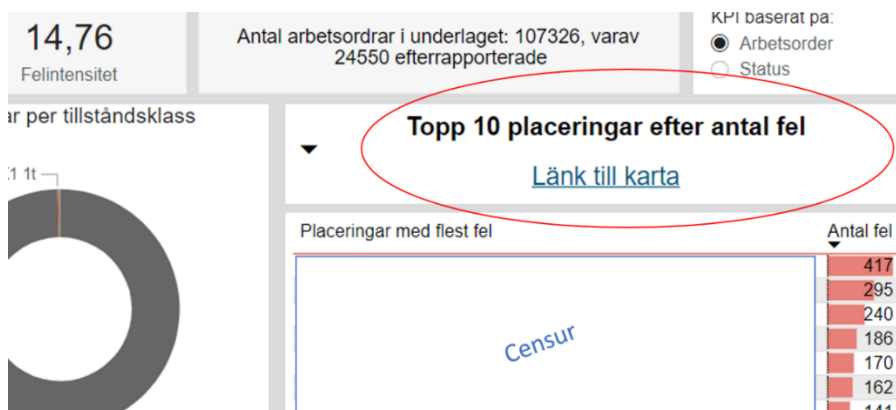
14,76
Felintensitet

Antal arbetsordrar i underlaget: 107326, varav 24550 efterrapporterade

KPI baserat på:
Arbetsorder
Status

ar per tillståndsklass

,1 1t

Topp 10 placeringar efter antal fel
Länk till karta

Placeringar med flest fel

Antal fel

Censur

417
295
240
186
170
162
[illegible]